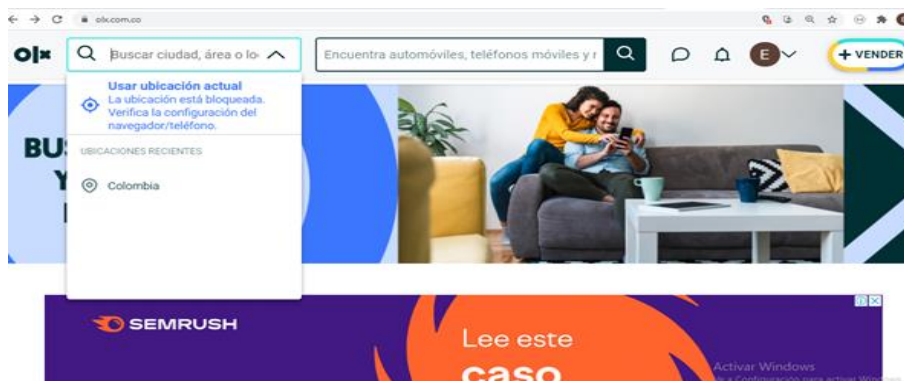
olx.com.co

olx

Buscar ciudad, área o lo

Encuentra automóviles, teléfonos móviles y r

E

+ VENDER

Usar ubicación actual
La ubicación está bloqueada. Verifica la configuración del navegador/teléfono.

UBICACIONES RECIENTES

Colombia

BU
Y

SEMRUSH

Lee este
caso

Activar Windows
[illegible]